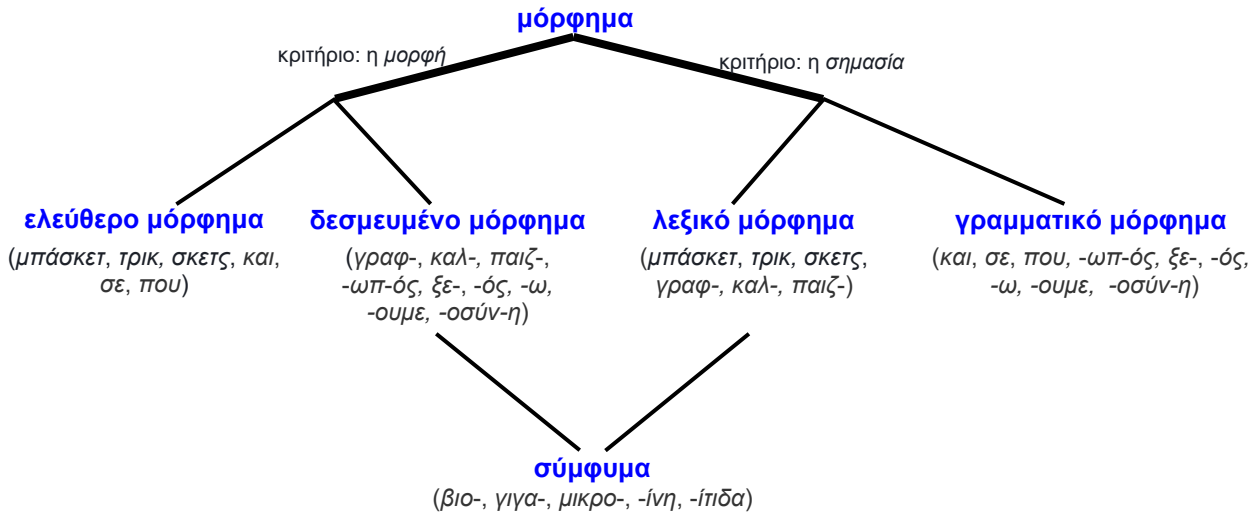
μόρφημα

κριτήριο: η μορφή

κριτήριο: η σημασία

ελεύθερο μόρφημα
(μπάσκετ, τρικ, σκετς, και, σε, που)

δεσμευμένο μόρφημα
(γραφ-, καλ-, παιζ-, -ωπ-ός, ξε-, -ός, -ω, -ουμε, -οσύν-η)

λεξικό μόρφημα
(μπάσκετ, τρικ, σκετς, γραφ-, καλ-, παιζ-)

γραμματικό μόρφημα
(και, σε, που, -ωπ-ός, ξε-, -ός, -ω, -ουμε, -οσύν-η)

σύμφυμα
(βιο-, γιγα-, μικρο-, -ίνη, -ίτιδα)